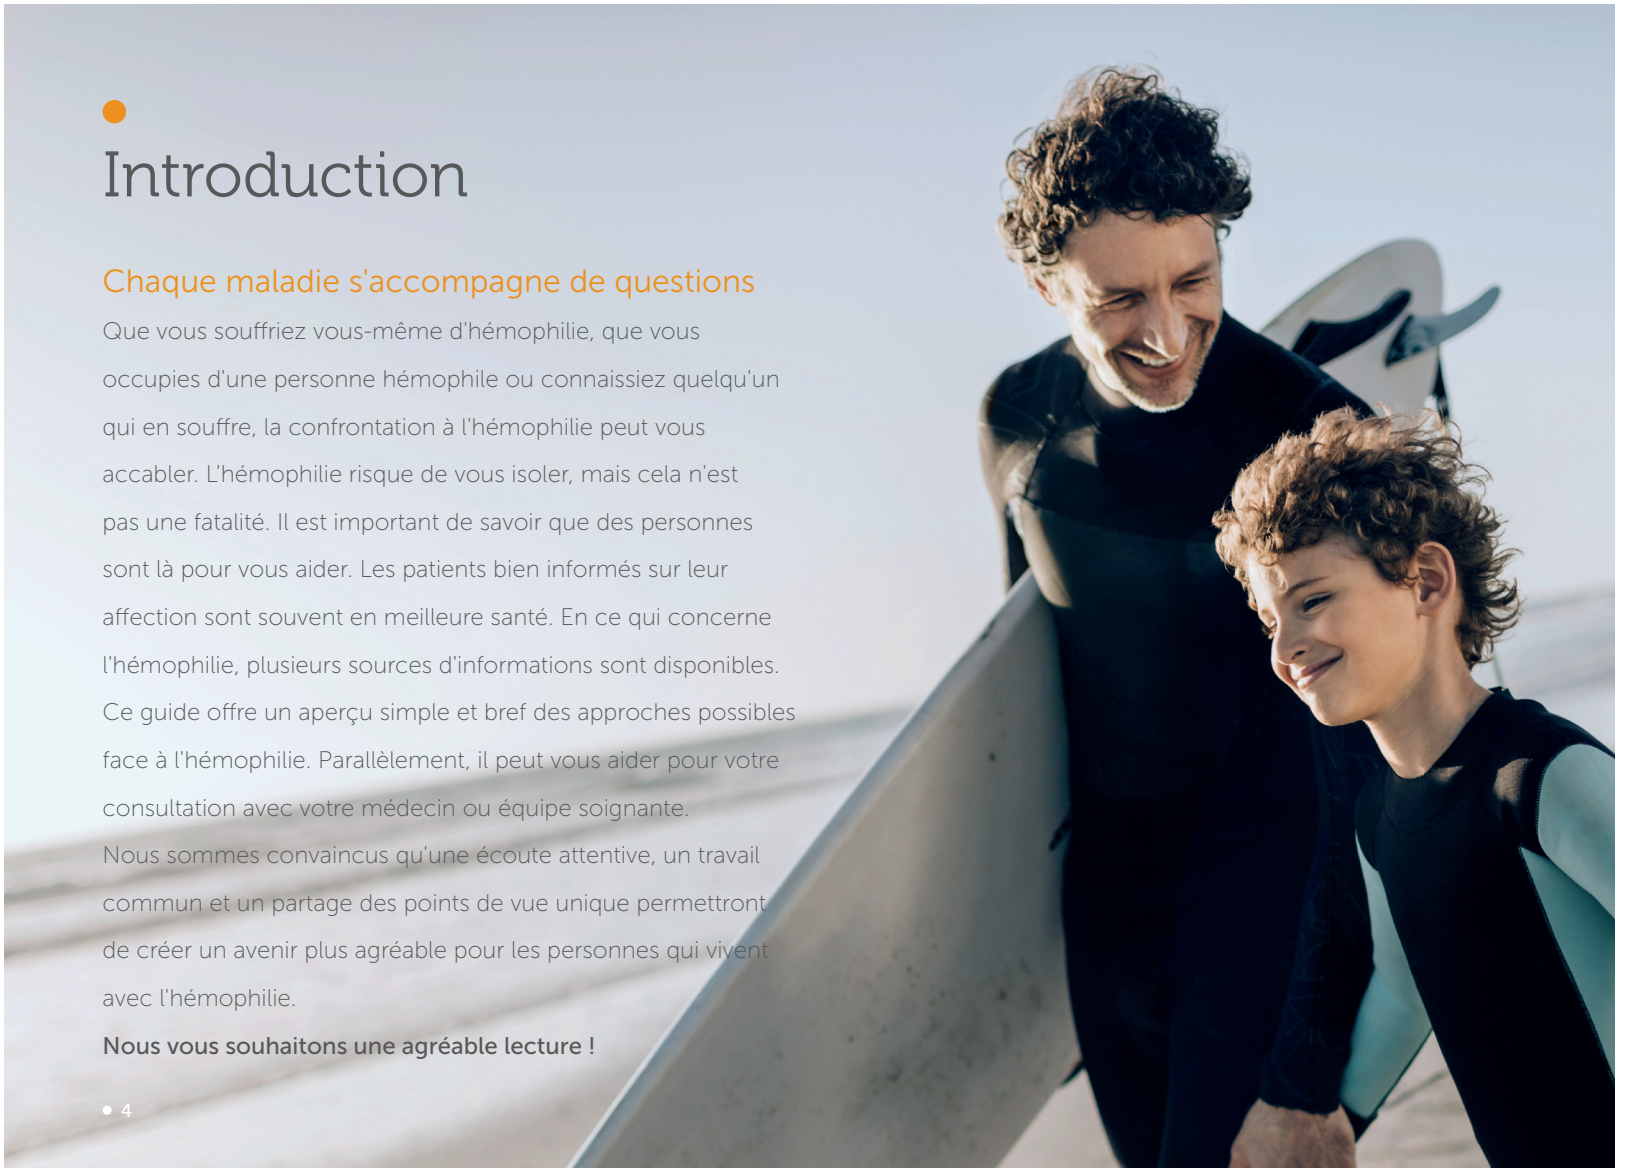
Introduction

Chaque maladie s'accompagne de questions

Que vous souffriez vous-même d'hémophilie, que vous occupies d'une personne hémophile ou connaissiez quelqu'un qui en souffre, la confrontation à l'hémophilie peut vous accabler. L'hémophilie risque de vous isoler, mais cela n'est pas une fatalité. Il est important de savoir que des personnes sont là pour vous aider. Les patients bien informés sur leur affection sont souvent en meilleure santé. En ce qui concerne l'hémophilie, plusieurs sources d'informations sont disponibles. Ce guide offre un aperçu simple et bref des approches possibles face à l'hémophilie. Parallèlement, il peut vous aider pour votre consultation avec votre médecin ou équipe soignante.

Nous sommes convaincus qu'une écoute attentive, un travail commun et un partage des points de vue unique permettront de créer un avenir plus agréable pour les personnes qui vivent avec l'hémophilie.

Nous vous souhaitons une agréable lecture !

4